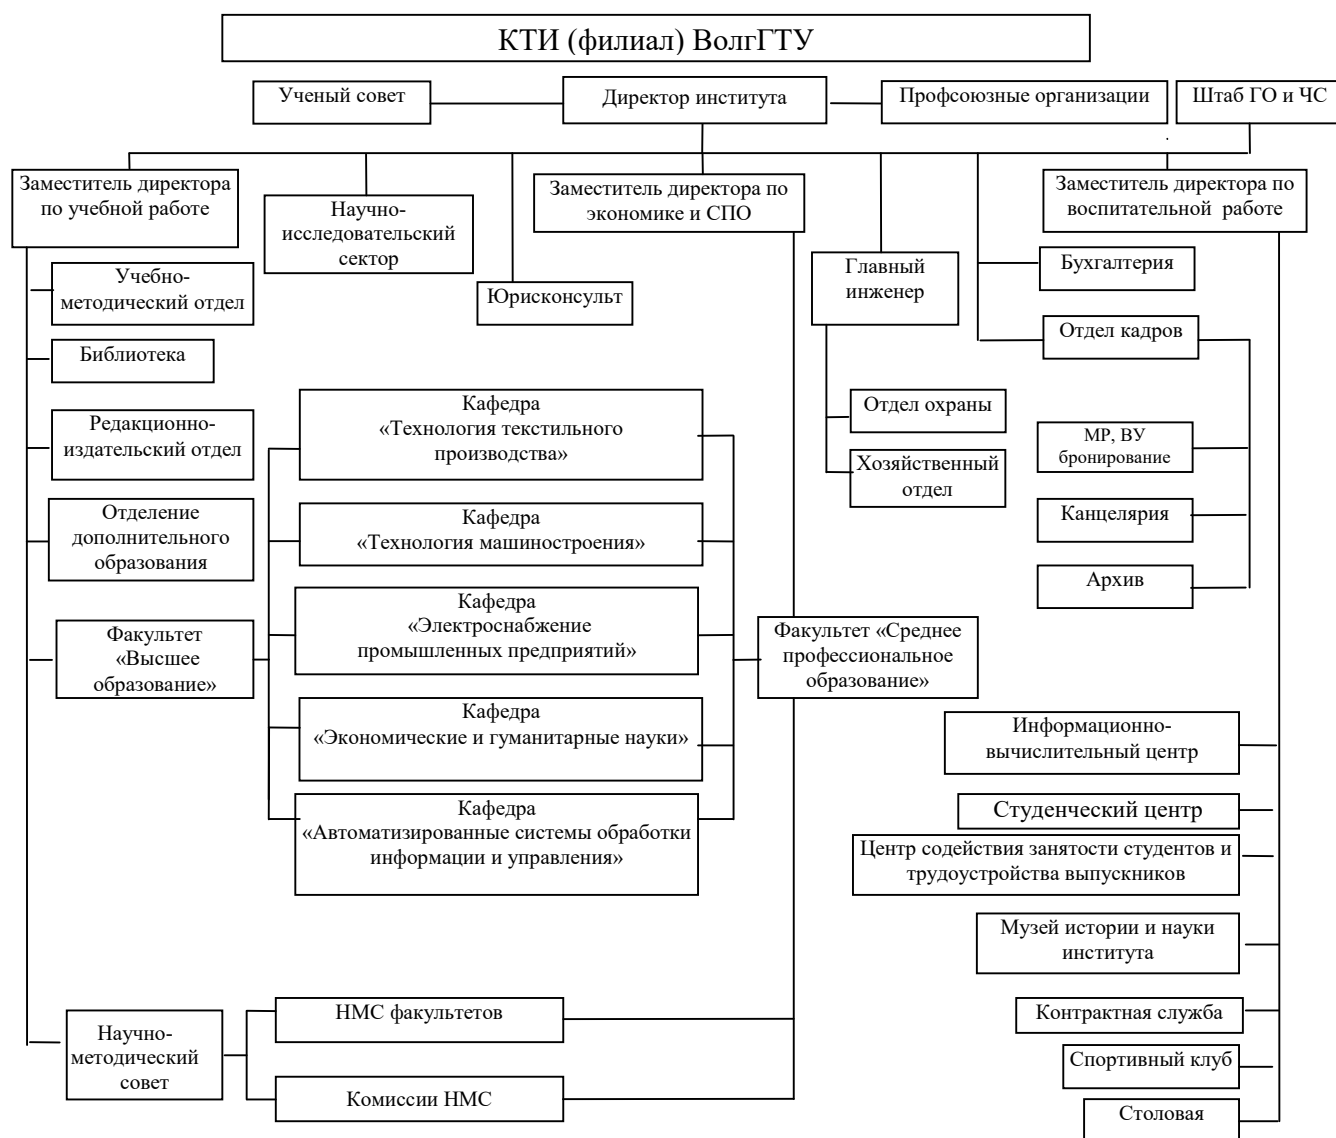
КТИ (филиал) ВолгГТУ

Ученый совет

Директор института

Профсоюзные организации

Штаб ГО и ЧС

Заместитель директора по учебной работе

Научно-исследовательский сектор

Заместитель директора по экономике и СПО

Заместитель директора по воспитательной работе

Учебно-методический отдел

Юрисконсульт

Главный инженер

Бухгалтерия

Отдел кадров

Библиотека

Редакционно-издательский отдел

Кафедра «Технология текстильного производства»

Отдел охраны

Хозяйственный отдел

МР, ВУ бронирование

Канцелярия

Архив

Отделение дополнительного образования

Кафедра «Технология машиностроения»

Факультет «Высшее образование»

Кафедра «Электроснабжение промышленных предприятий»

Факультет «Среднее профессиональное образование»

Кафедра «Экономические и гуманитарные науки»

Информационно-вычислительный центр

Кафедра «Автоматизированные системы обработки информации и управления»

Студенческий центр

Центр содействия занятости студентов и трудоустройства выпускников

Музей истории и науки института

Научно-методический совет

НМС факультетов

Комиссии НМС

Контрактная служба

Спортивный клуб

Столовая